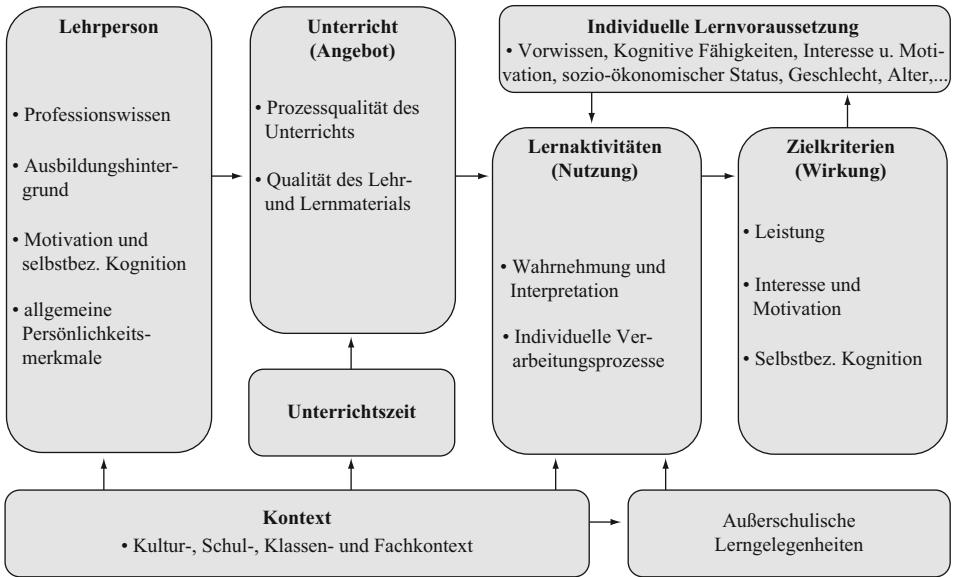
Lehrperson

• Professionswissen

• Ausbildungshintergrund

• Motivation und selbstbez. Kognition

• allgemeine Persönlichkeitsmerkmale

Unterricht (Angebot)

• Prozessqualität des Unterrichts

• Qualität des Lehr- und Lernmaterials

Unterrichtszeit

Individuelle Lernvoraussetzung

• Vorwissen, Kognitive Fähigkeiten, Interesse u. Motivation, sozio-ökonomischer Status, Geschlecht, Alter,...

Lernaktivitäten (Nutzung)

• Wahrnehmung und Interpretation

• Individuelle Verarbeitungsprozesse

Zielkriterien (Wirkung)

• Leistung

• Interesse und Motivation

• Selbstbez. Kognition

Kontext

• Kultur-, Schul-, Klassen- und Fachkontext

Außerschulische Lerngelegenheiten